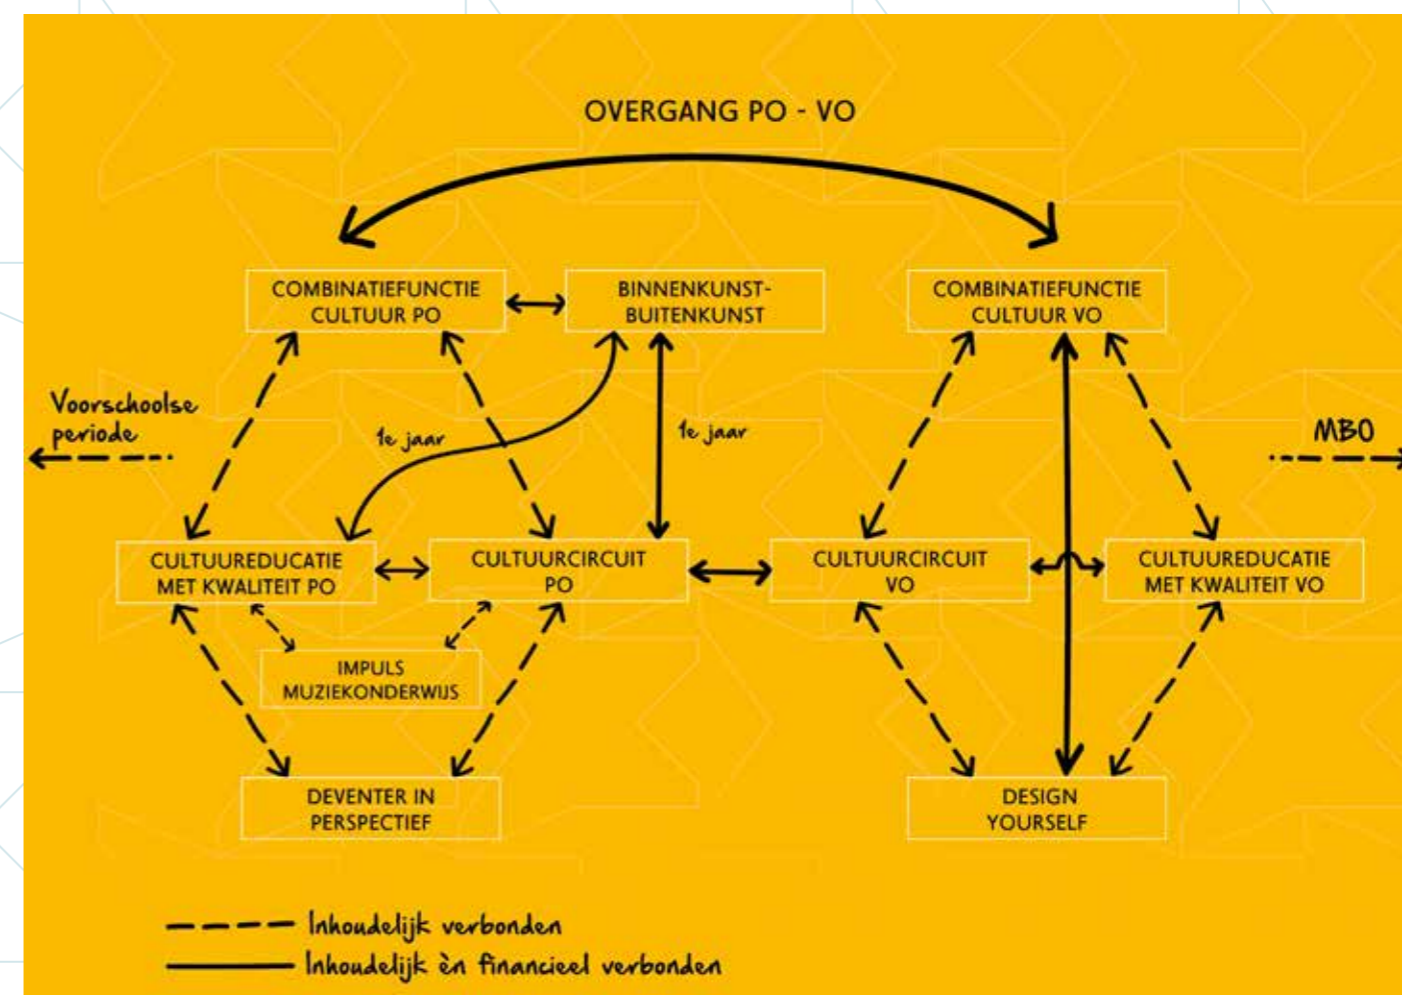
OVERGANG PO - VO

COMBINATIEFUNCTIE CULTUUR PO

BINNENKUNST-BUITENKUNST

COMBINATIEFUNCTIE CULTUUR VO

Voorschoolse periode

1e jaar

1e jaar

MBO

CULTUUREDUCATIE MET KWALITEIT PO

CULTUURCIRCUIT PO

CULTUURCIRCUIT VO

CULTUUREDUCATIE MET KWALITEIT VO

IMPULS MUZIEKONDERWIJS

DEVENTER IN PERSPECTIEF

DESIGN YOURSELF

Inhoudelijk verbonden

Inhoudelijk èn financieel verbonden